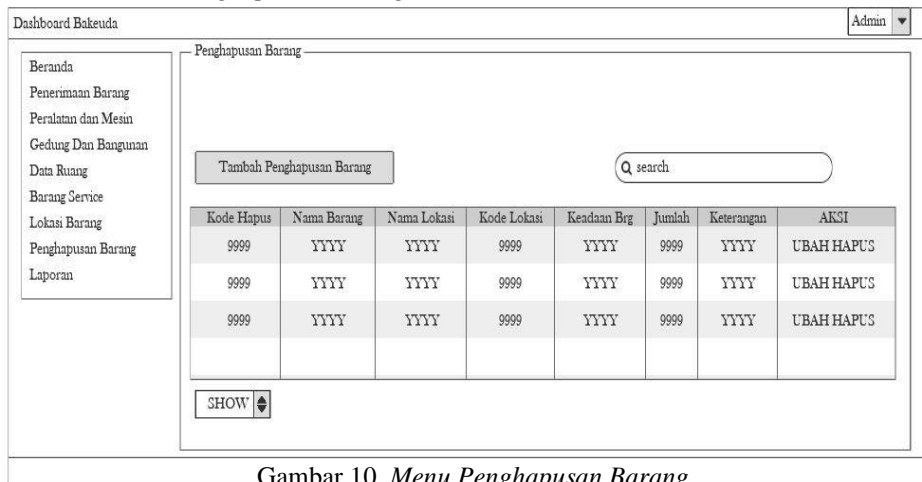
Dashboard Bakeuda

Admin

Beranda
Penerimaan Barang
Peralatan dan Mesin
Gedung Dan Bangunan
Data Ruang
Barang Service
Lokasi Barang
Penghapusan Barang
Laporan

Penghapusan Barang

Tambah Penghapusan Barang

search

| Kode Hapus | Nama Barang | Nama Lokasi | Kode Lokasi | Keadaan Brg | Jumlah | Keterangan | AKSI |
|---|---|---|---|---|---|---|---|
| 9999 | YYYY | YYYY | 9999 | YYYY | 9999 | YYYY | UBAH HAPUS |
| 9999 | YYYY | YYYY | 9999 | YYYY | 9999 | YYYY | UBAH HAPUS |
| 9999 | YYYY | YYYY | 9999 | YYYY | 9999 | YYYY | UBAH HAPUS |
| | | | | | | | |

SHOW

Gambar 10. *Menu Penghapusan Barang*